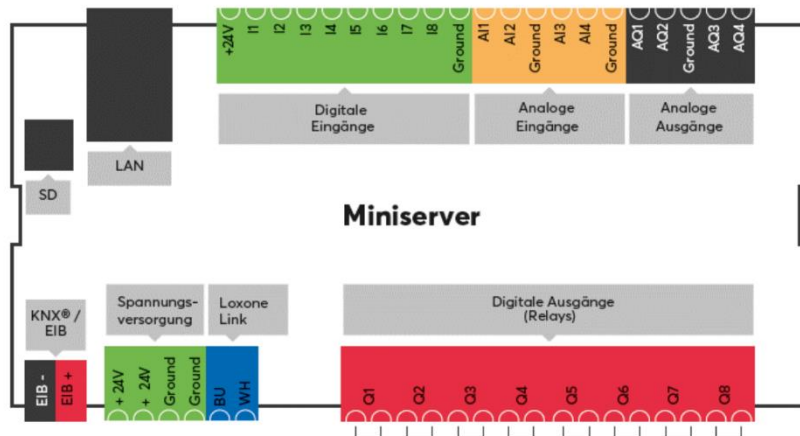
+24V I1 I2 I3 I4 I5 I6 I7 I8 Ground

AI1 AI2 Ground AI3 AI4 Ground

AQ1 AQ2 Ground AQ3 AQ4

Digitale Eingänge

Analoge Eingänge

Analoge Ausgänge

LAN

SD

Miniserver

KNX® / EIB

Spannungsversorgung

Loxone Link

Digitale Ausgänge (Relays)

EIB - EIB +

+ 24V + 24V Ground Ground

BU WH

Q1 Q2 Q3 Q4 Q5 Q6 Q7 Q8